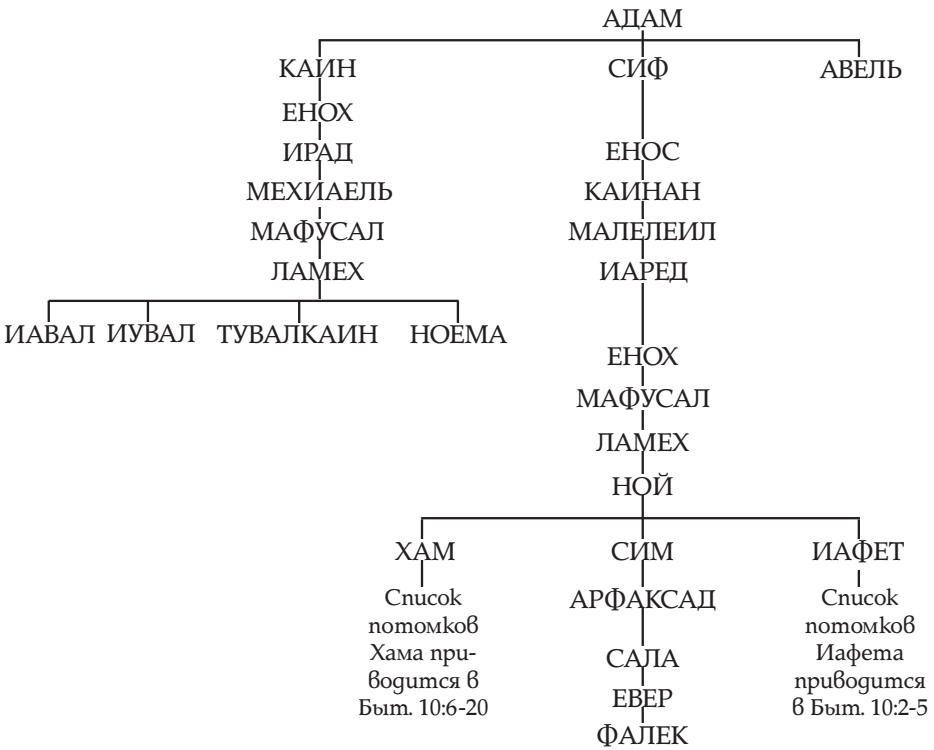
АДАМ

КАИН
ЕНОХ
ИРАД
МЕХИАЕЛЬ
МАФУСАЛ
ЛАМЕХ

ИАВАЛ ИУВАЛ ТУВАЛКАИН НОЕМА

СИФ
ЕНОС
КАИНАН
МАЛЕЛЕИЛ
ИАРЕД
ЕНОХ
МАФУСАЛ
ЛАМЕХ
НОЙ

АВЕЛЬ

ХАМ
Список потомков Хама приводится в Быт. 10:6-20

СИМ
АРФАКСАД
САЛА
ЕВЕР
ФАЛЕК

ИАФЕТ
Список потомков Иафета приводится в Быт. 10:2-5